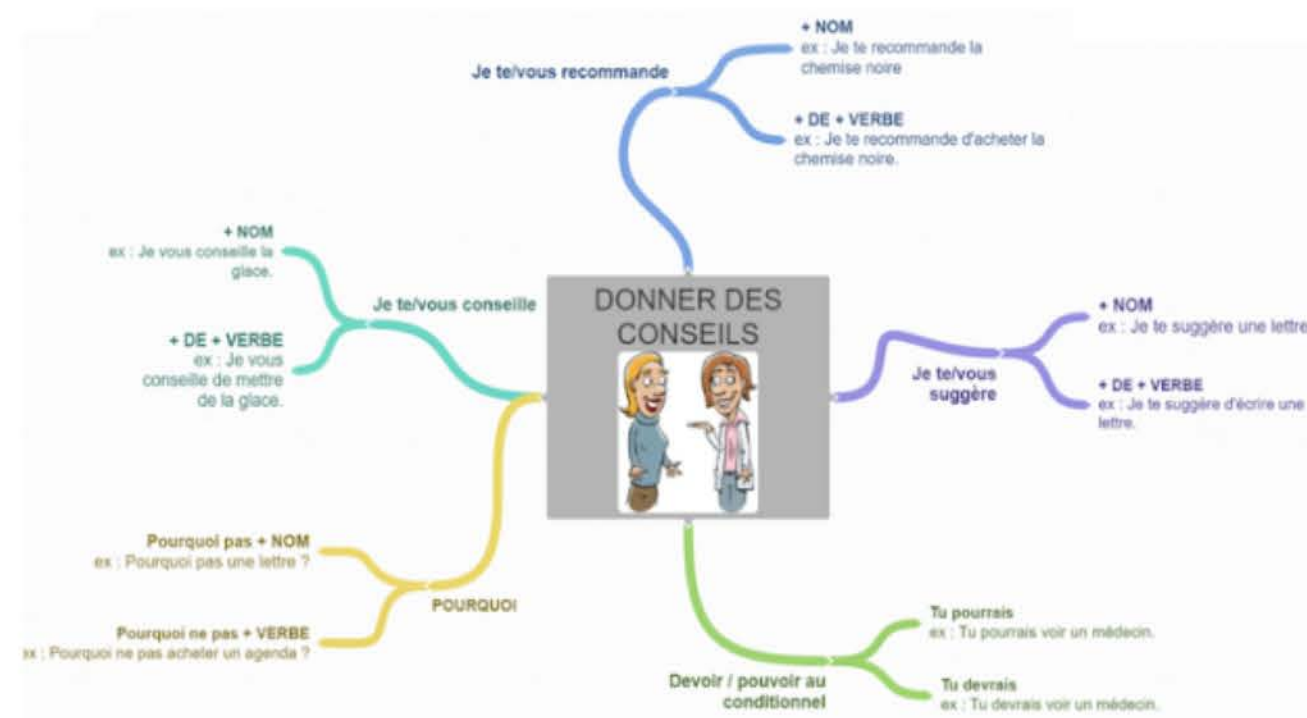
DONNER DES CONSEILS

Je te/vous recommande

+ NOM
ex : Je te recommande la chemise noire

+ DE + VERBE
ex : Je te recommande d'acheter la chemise noire.

Je te/vous suggère

+ NOM
ex : Je te suggère une lettre

+ DE + VERBE
ex : Je te suggère d'écrire une lettre.

Devoir / pouvoir au conditionnel

Tu pourrais
ex : Tu pourrais voir un médecin.

Tu devrais
ex : Tu devrais voir un médecin.

POURQUOI

Pourquoi pas + NOM
ex : Pourquoi pas une lettre ?

Pourquoi ne pas + VERBE
ex : Pourquoi ne pas acheter un agenda ?

Je te/vous conseille

+ NOM
ex : Je vous conseille la glace.

+ DE + VERBE
ex : Je vous conseille de mettre de la glace.